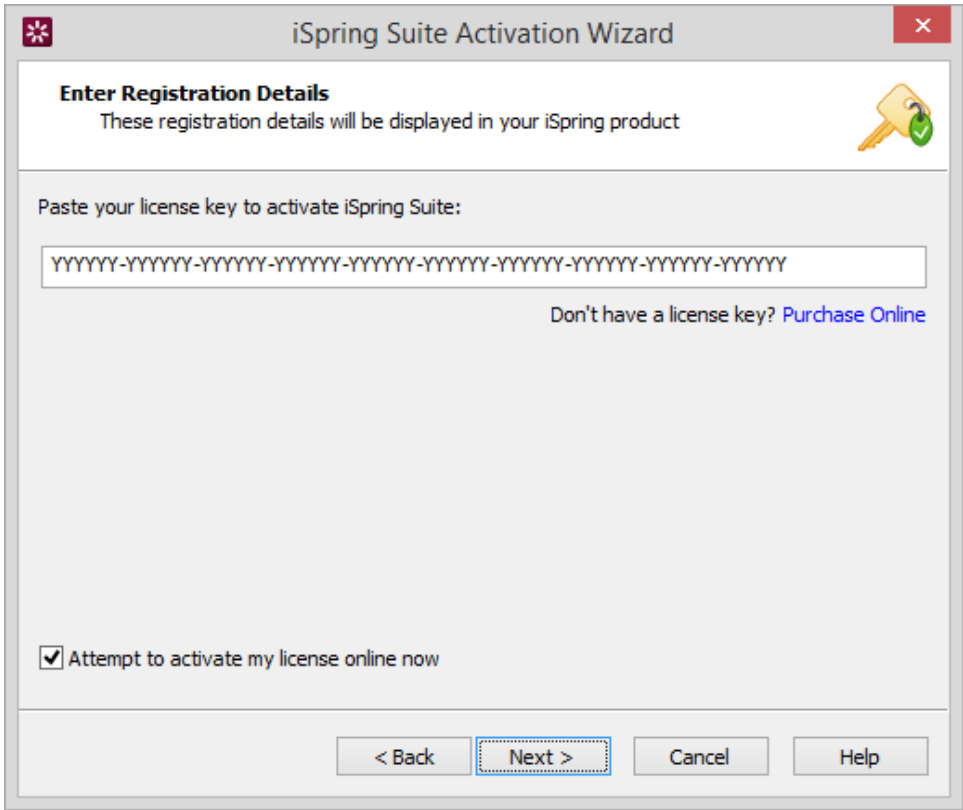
iSpring Suite Activation Wizard

Enter Registration Details
These registration details will be displayed in your iSpring product

Paste your license key to activate iSpring Suite:

YYYYYY-YYYYYY-YYYYYY-YYYYYY-YYYYYY-YYYYYY-YYYYYY-YYYYYY-YYYYYY-YYYYYY

Don't have a license key? Purchase Online

Attempt to activate my license online now

< Back
Next >
Cancel
Help